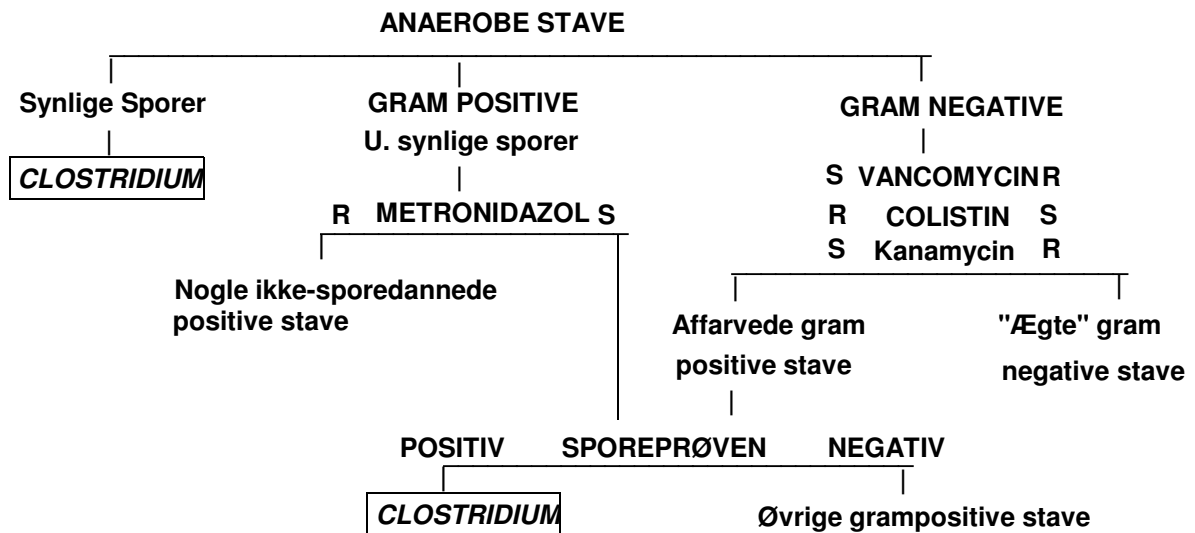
ANAEROBE STAVE

Synlige Sporer

CLOSTRIDIUM

GRAM POSITIVE
U. synlige sporer

R METRONIDAZOL S

Nogle ikke-sporedannede positive stave

GRAM NEGATIVE

S VANCOMYCIN R
R COLISTIN S
S Kanamycin R

Affarvede gram positive stave

"Ægte" gram negative stave

POSITIV SPOREPRØVEN NEGATIV

CLOSTRIDIUM

Øvrige grampositive stave